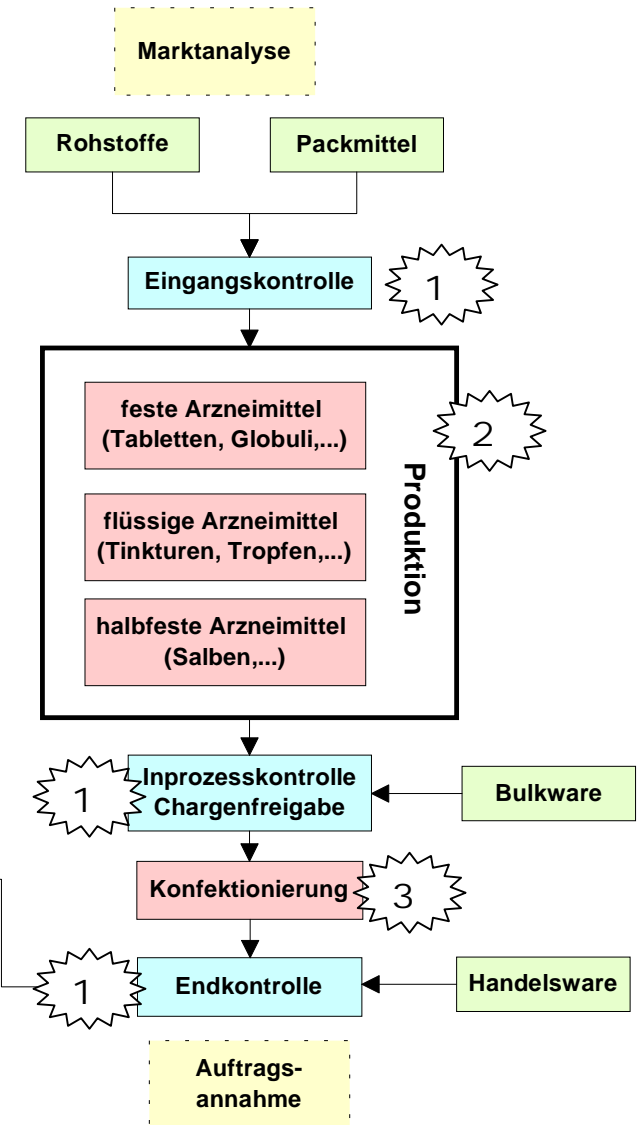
Marktanalyse

Rohstoffe

Packmittel

Eingangskontrolle

1

feste Arzneimittel (Tabletten, Globuli,...)

2

Produktion

flüssige Arzneimittel (Tinkturen, Tropfen,...)

halbfeste Arzneimittel (Salben,...)

1

Inprozesskontrolle Chargenfreigabe

Bulkware

Konfektionierung

3

1

Endkontrolle

Handelsware

Auftrags-annahme